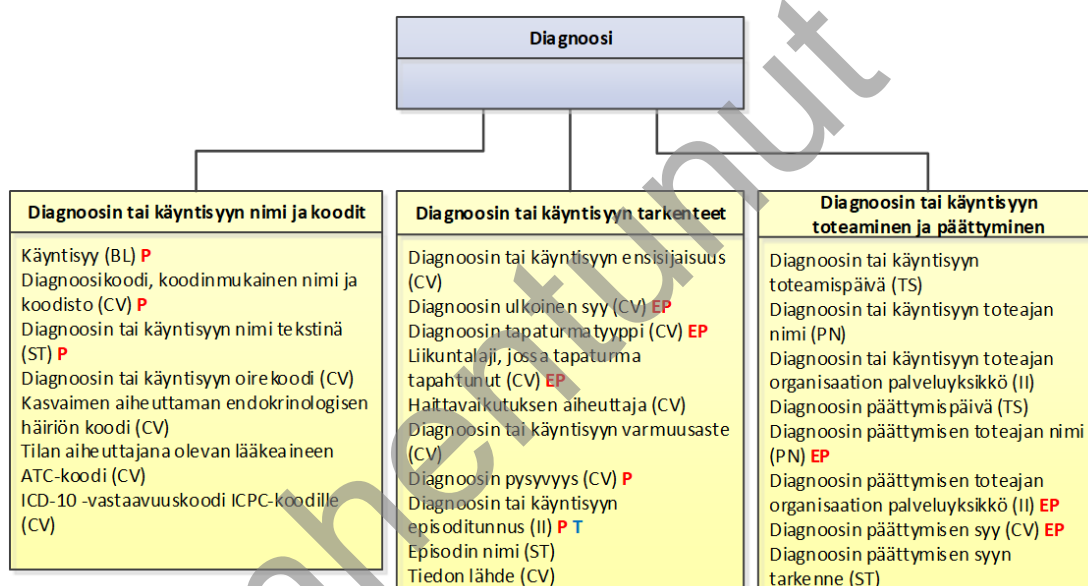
Diagnoosi

Diagnoosin tai käyntisyyn nimi ja koodit

Käyntisyy (BL) P
Diagnoosikoodi, koodinmukainen nimi ja koodisto (CV) P
Diagnoosin tai käyntisyyn nimi tekstinä (ST) P
Diagnoosin tai käyntisyyn oirekoodi (CV)
Kasvaimen aiheuttaman endokrinologisen häiriön koodi (CV)
Tilan aiheuttajana olevan lääkeaineen ATC-koodi (CV)
ICD-10 -vastaavuuskoodi ICPC-koodille (CV)

Diagnoosin tai käyntisyyn tarkenteet

Diagnoosin tai käyntisyyn ensisijaisuus (CV)
Diagnoosin ulkoinen syy (CV) EP
Diagnoosin tapaturmatyyppi (CV) EP
Liikuntalaji, jossa tapaturma tapahtunut (CV) EP
Haittavaikutuksen aiheuttaja (CV)
Diagnoosin tai käyntisyyn varmuusaste (CV)
Diagnoosin pysyvyys (CV) P
Diagnoosin tai käyntisyyn episoditunnus (II) P T
Episodin nimi (ST)
Tiedon lähde (CV)

Diagnoosin tai käyntisyyn toteaminen ja päättyminen

Diagnoosin tai käyntisyyn toteamispäivä (TS)
Diagnoosin tai käyntisyyn toteajan nimi (PN)
Diagnoosin tai käyntisyyn toteajan organisaation palveluyksikkö (II)
Diagnoosin päättymispäivä (TS)
Diagnoosin päättymisen toteajan nimi (PN) EP
Diagnoosin päättymisen toteajan organisaation palveluyksikkö (II) EP
Diagnoosin päättymisen syy (CV) EP
Diagnoosin päättymisen syyn tarkenne (ST)

Vanhentunut